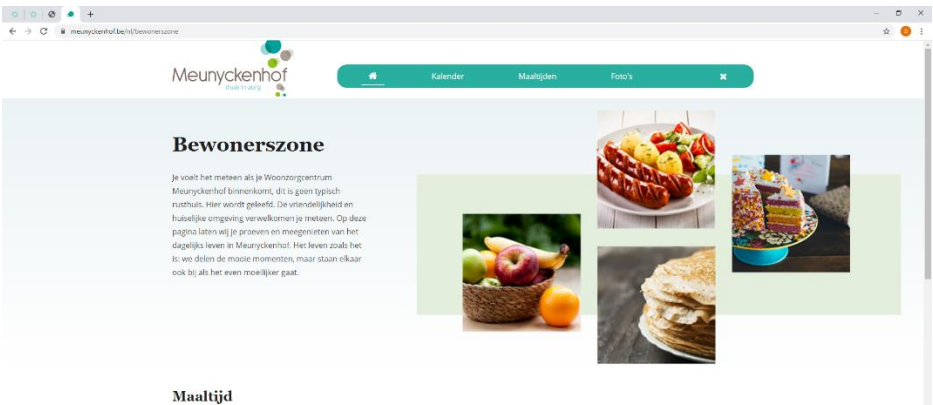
meunyckenhof.be/nl/bewonerszone

Meunyckenhof
thuis in zorg

Kalender
Maaltijden
Foto's

Bewonerszone

Je voelt het meteen als je Woonzorgcentrum Meunyckenhof binnenkomt, dit is geen typisch rusthuis. Hier wordt geleefd. De vriendelijkheid en huiselijke omgeving verwelkomen je meteen. Op deze pagina laten wij je proeven en meegenieten van het dagelijks leven in Meunyckenhof. Het leven zoals het is: we delen de mooie momenten, maar staan elkaar ook bij als het even moeilijker gaat.

Maaltijd